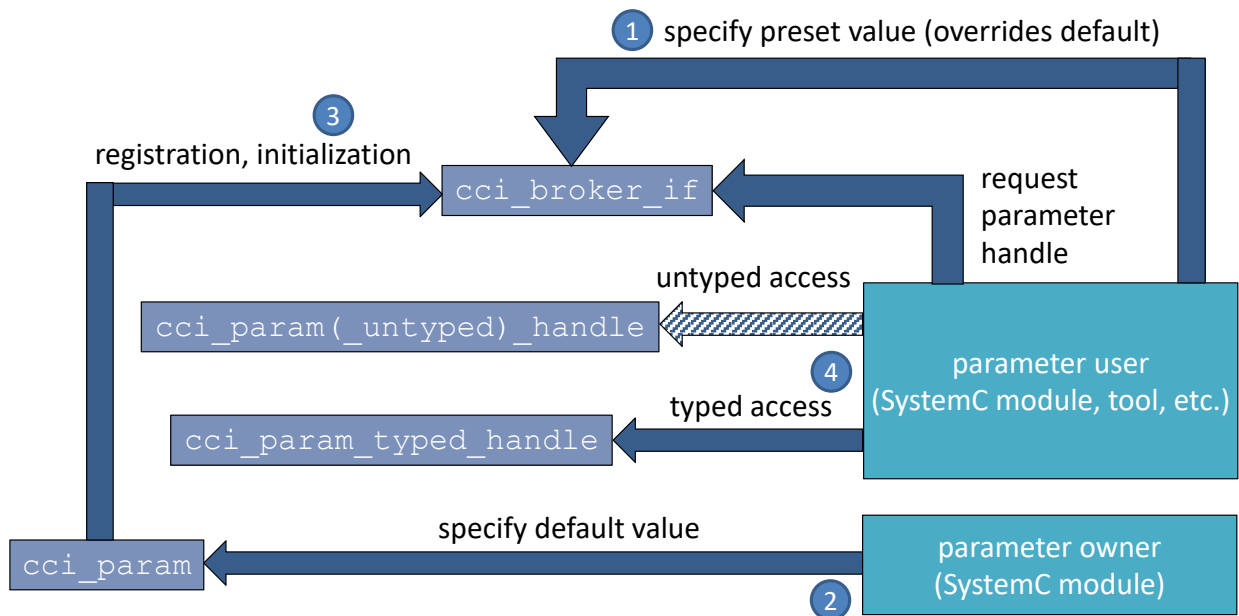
1 specify preset value (overrides default)

3

registration, initialization

cci_broker_if

request parameter handle

untyped access

cci_param(_untyped)_handle

4

parameter user (SystemC module, tool, etc.)

typed access

cci_param_typed_handle

specify default value

parameter owner (SystemC module)

cci_param

2